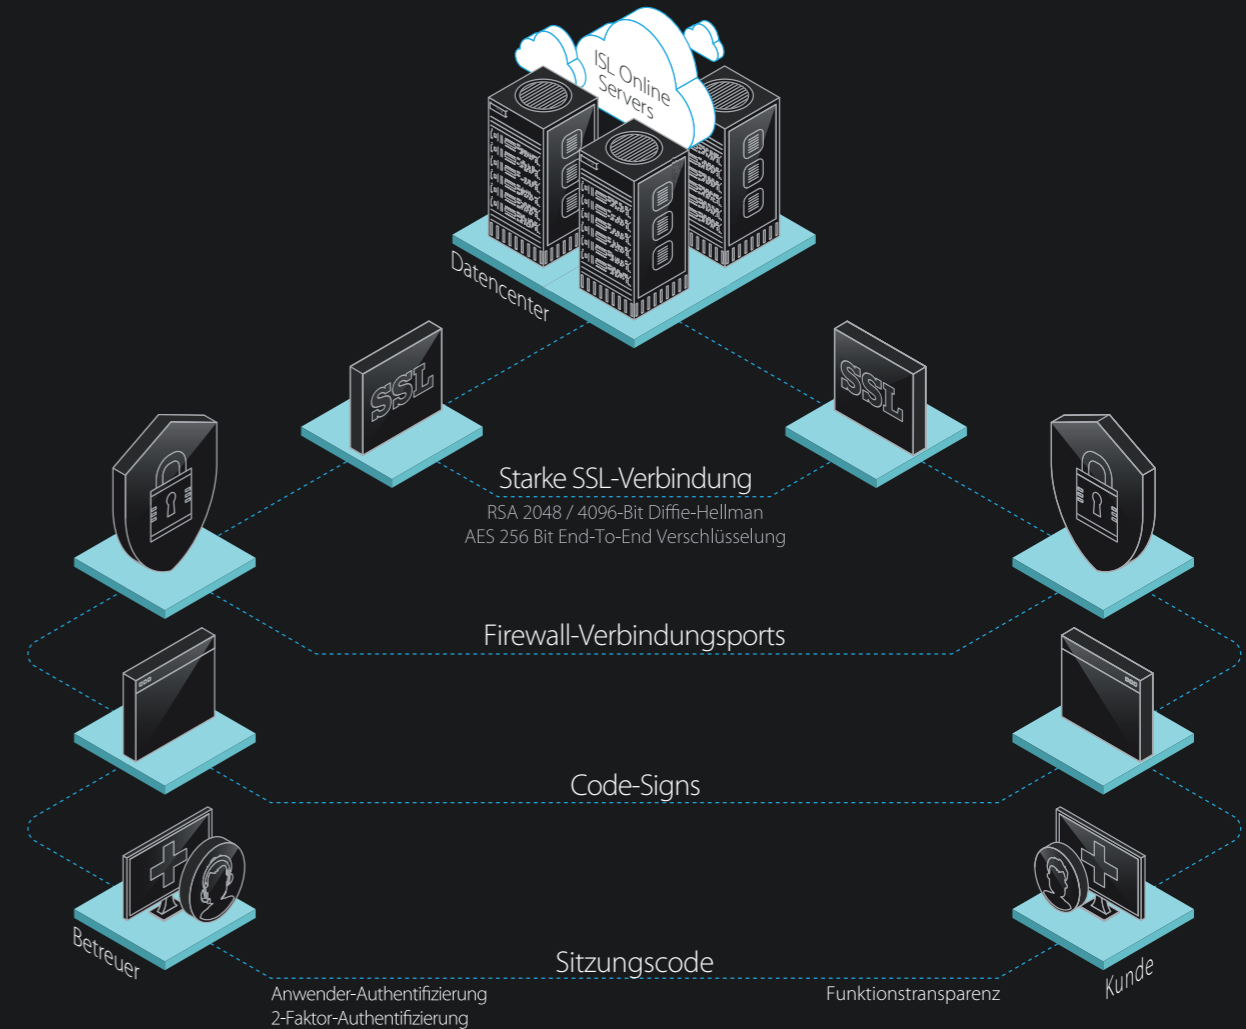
ISL Online Servers

Datencenter

SSL

SSL

Starke SSL-Verbindung
RSA 2048 / 4096-Bit Diffie-Hellman
AES 256 Bit End-To-End Verschlüsselung

Firewall-Verbindungsports

Code-Signs

Betreuer

Sitzungscode

Kunde

Anwender-Authentifizierung
2-Faktor-Authentifizierung

Funktionstransparenz